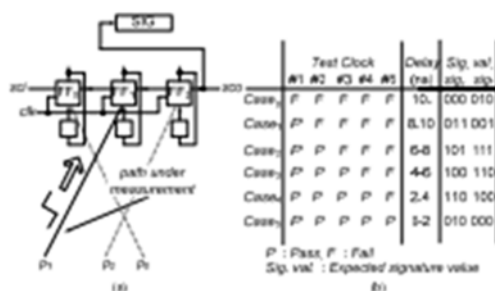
SIG

sci

clk

FF1

FF2

FF3

sco

path under measurement

P1

P2

P3

(a)

| | Test Clock #1 | #2 | #3 | #4 | #5 | Delay (ns) | Sig. val. sig. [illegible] |
|---|---|---|---|---|---|---|---|
| Case1 | F | F | F | F | F | 10- | 000 010 |
| Case2 | P | F | F | F | F | 8-10 | 011 001 |
| Case3 | P | P | F | F | F | 6-8 | 101 111 |
| Case4 | P | P | P | F | F | 4-6 | 100 110 |
| Case5 | P | P | P | P | F | 2-4 | 110 100 |
| Case6 | P | P | P | P | P | 0-2 | 010 000 |

P : Pass, F : Fail

Sig. val. : Expected signature value

(b)